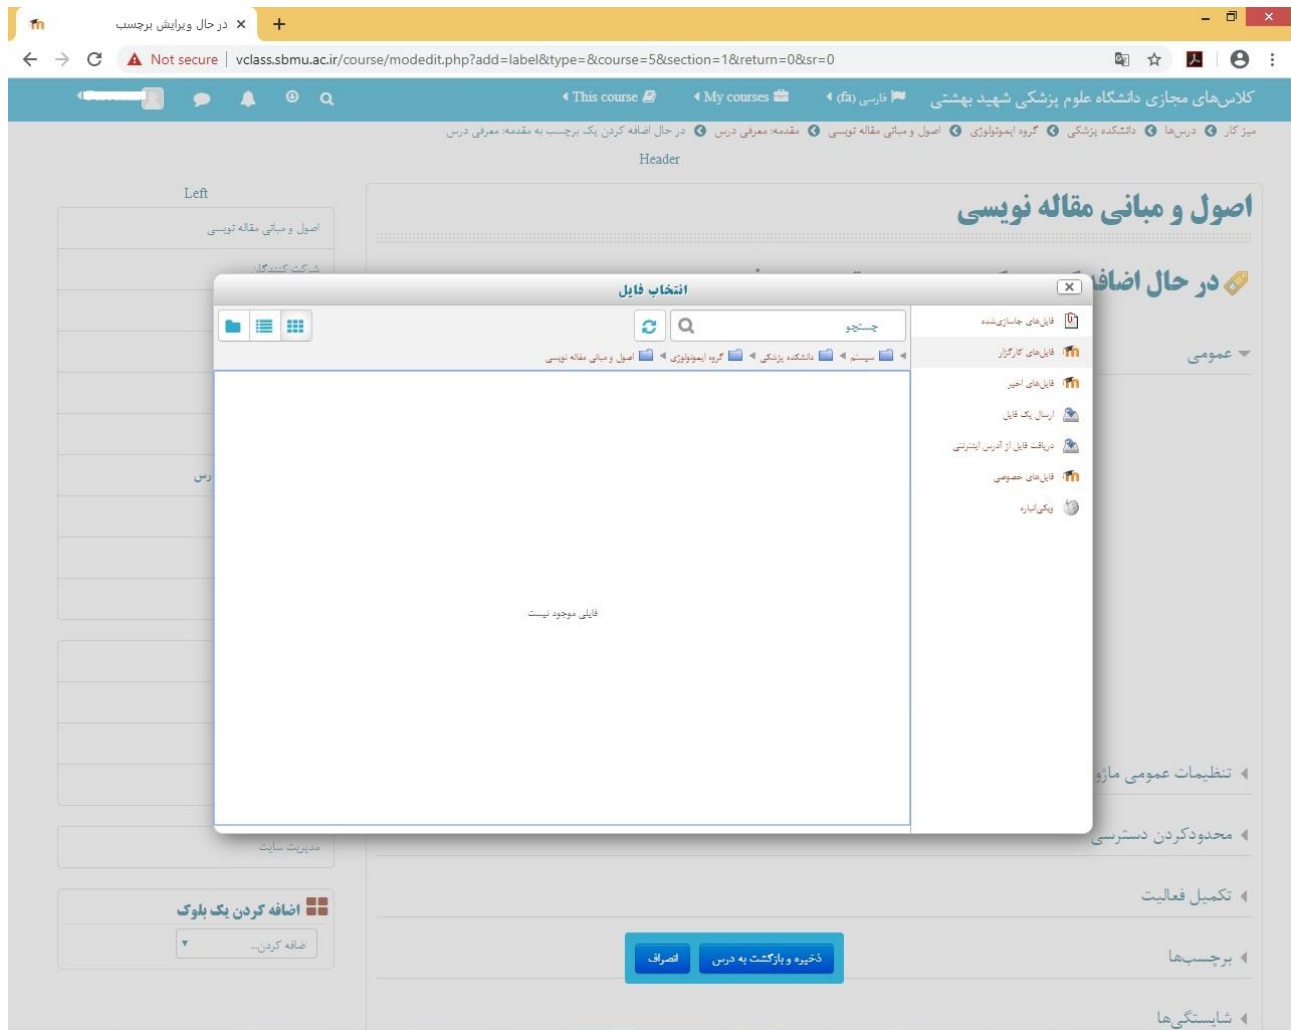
در حال ویرایش برچسب ×
+
Not secure | vclass.sbmu.ac.ir/course/modedit.php?add=label&type=&course=5&section=1&return=0&sr=0

کلاس‌های مجازی دانشگاه علوم پزشکی شهید بهشتی
فارسی (fa)
My courses
This course

میز کار > درس‌ها > دانشکده پزشکی > گروه ایمونولوژی > اصول و مبانی مقاله نویسی > مقدمه: معرفی درس > در حال اضافه کردن یک برچسب به مقدمه: معرفی درس

Header

Left

اصول و مبانی مقاله نویسی

اصول و مبانی مقاله نویسی

شرکت کنندگان

رس

در حال اضافه

عمومی

انتخاب فایل

فایل‌های جاسازی‌شده
فایل‌های کارگزار
فایل‌های اخیر
ارسال یک فایل
دریافت فایل از آدرس اینترنتی
فایل‌های خصوصی
ویکی‌انبار

جستجو

سیستم > دانشکده پزشکی > گروه ایمونولوژی > اصول و مبانی مقاله نویسی

فایلی موجود نیست

تنظیمات عمومی ماژو
محدودکردن دسترسی
تکمیل فعالیت
برچسب‌ها
شایستگی‌ها

مدیریت سایت

اضافه کردن یک بلوک
اضافه کردن...

ذخیره و بازگشت به درس
انصراف